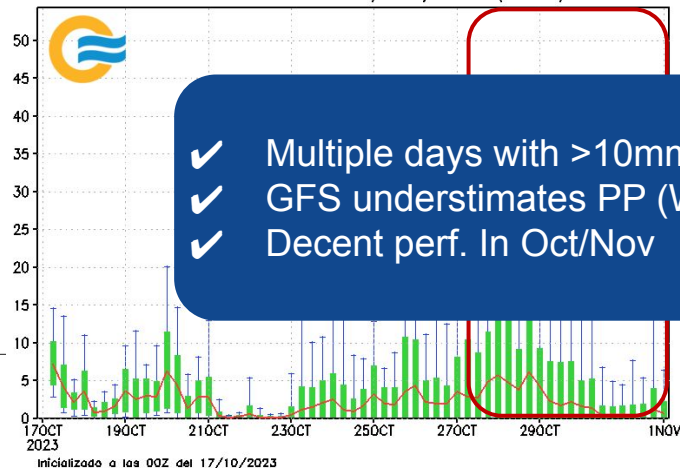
50
45
40
35
30
25
20
15
10
5
0

✔ Multiple days with >10mm
✔ GFS understimates PP (W
✔ Decent perf. In Oct/Nov

17OCT 2023
19OCT
21OCT
23OCT
25OCT
27OCT
29OCT
1NOV

Inicializado a las 00Z del 17/10/2023